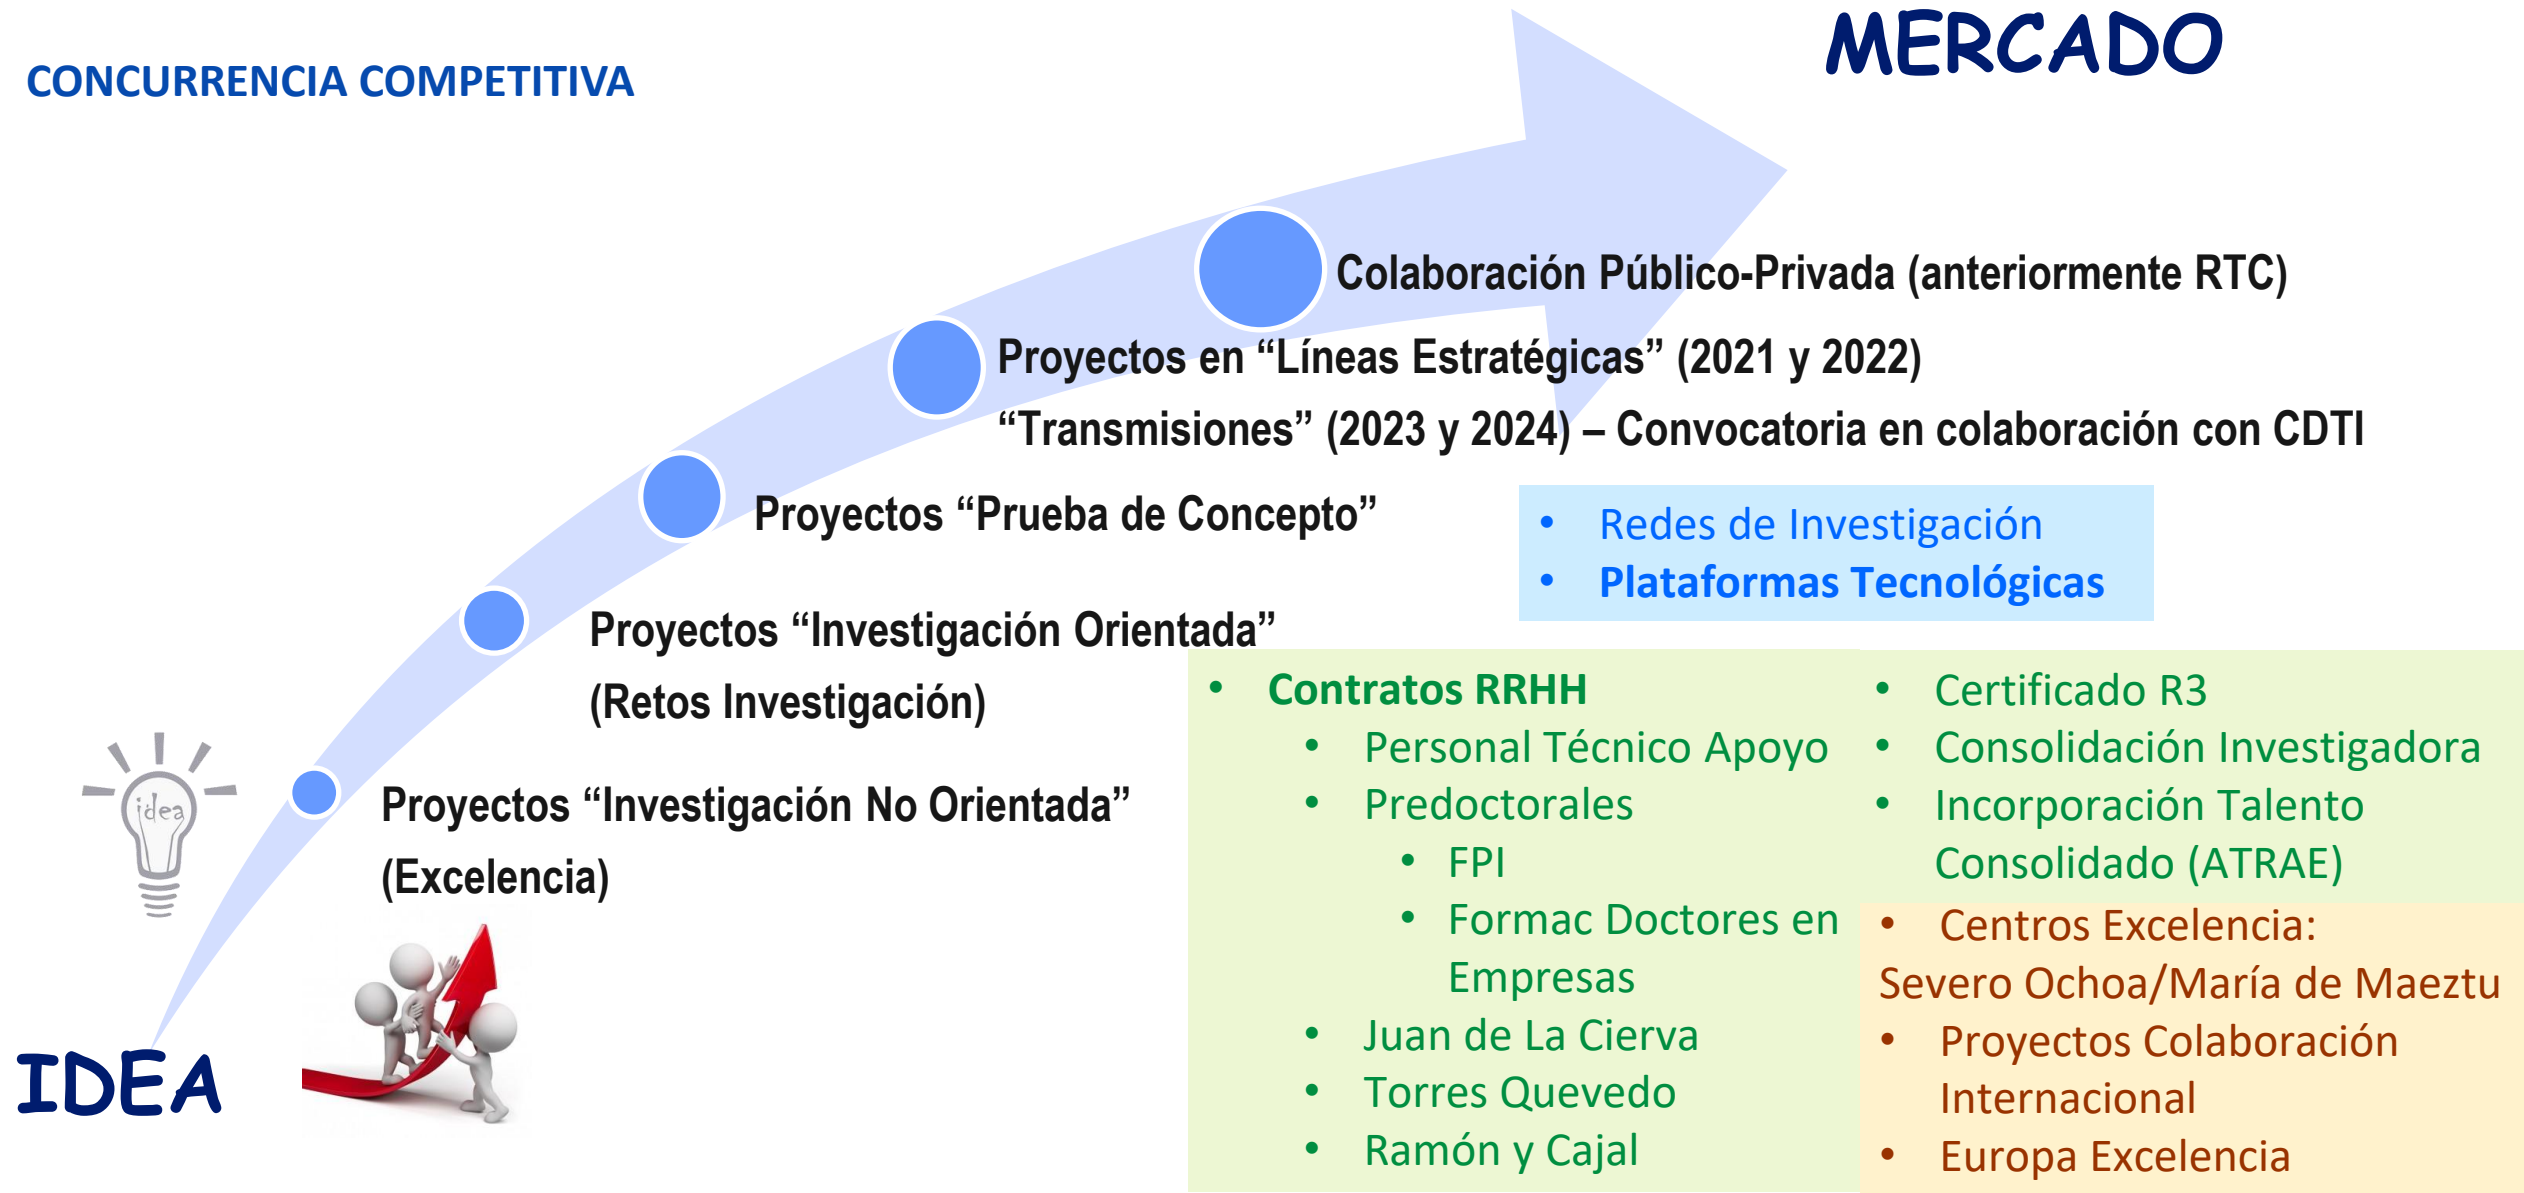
CONCURRENCIA COMPETITIVA

MERCADO

Colaboración Público-Privada (anteriormente RTC)

Proyectos en “Líneas Estratégicas” (2021 y 2022)

“Transmisiones” (2023 y 2024) – Convocatoria en colaboración con CDTI

Proyectos “Prueba de Concepto”

- Redes de Investigación
- Plataformas Tecnológicas

Proyectos “Investigación Orientada” (Retos Investigación)

Proyectos “Investigación No Orientada” (Excelencia)

idea

IDEA

- Contratos RRHH
  - Personal Técnico Apoyo
  - Predoctorales
    - FPI
    - Formac Doctores en Empresas
  - Juan de La Cierva
  - Torres Quevedo
  - Ramón y Cajal

- Certificado R3
- Consolidación Investigadora
- Incorporación Talento Consolidado (ATRAE)

- Centros Excelencia: Severo Ochoa/María de Maeztu
- Proyectos Colaboración Internacional
- Europa Excelencia